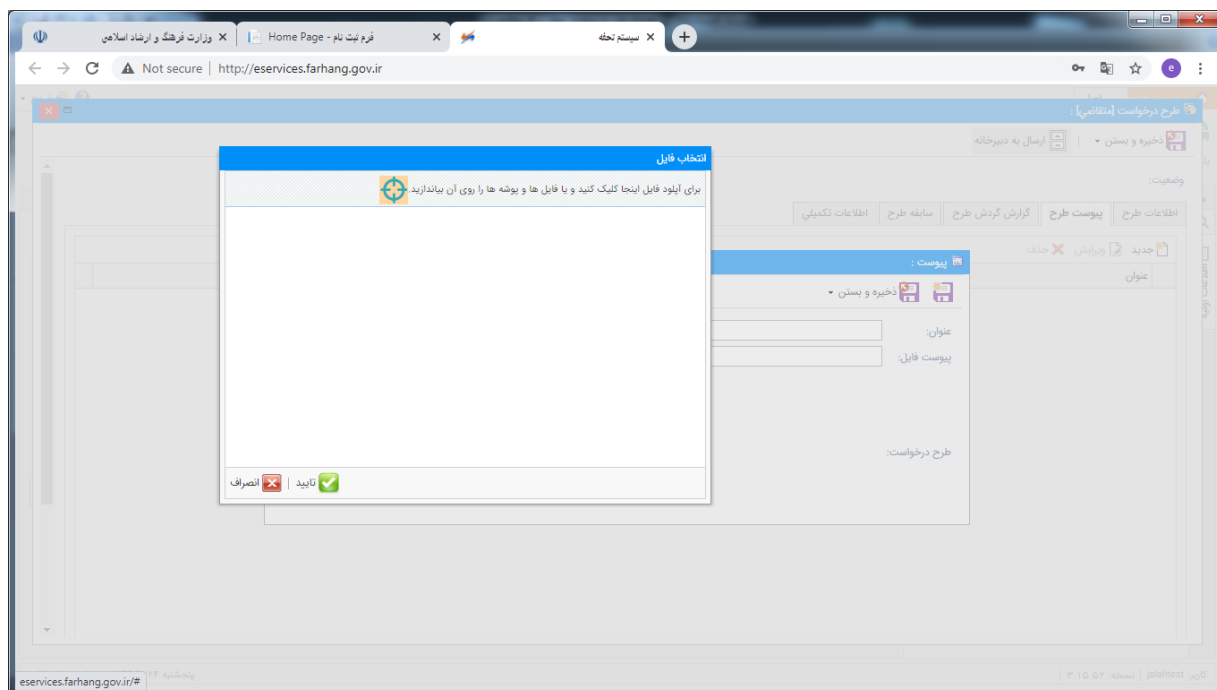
وزارت فرهنگ و ارشاد اسلامی ×
فرم ثبت نام - Home Page ×
سیستم تحفه ×
+
Not secure | http://eservices.farhang.gov.ir
e

طرح درخواست [متقاضی] :
ذخیره و بستن ▾ | ارسال به دبیرخانه
وضعیت:
اطلاعات طرح | پیوست طرح | گزارش گردش طرح | سابقه طرح | اطلاعات تکمیلی
جدید | ویرایش | حذف
عنوان

انتخاب فایل
برای آپلود فایل اینجا کلیک کنید و یا فایل ها و پوشه ها را روی آن بیاندازید
تایید | انصراف

پیوست :
ذخیره و بستن ▾
عنوان:
پیوست فایل:
طرح درخواست:

eservices.farhang.gov.ir/#
پنجشنبه
کاربر: jalaltest | نسخه: ۳.۱۵.۵۲